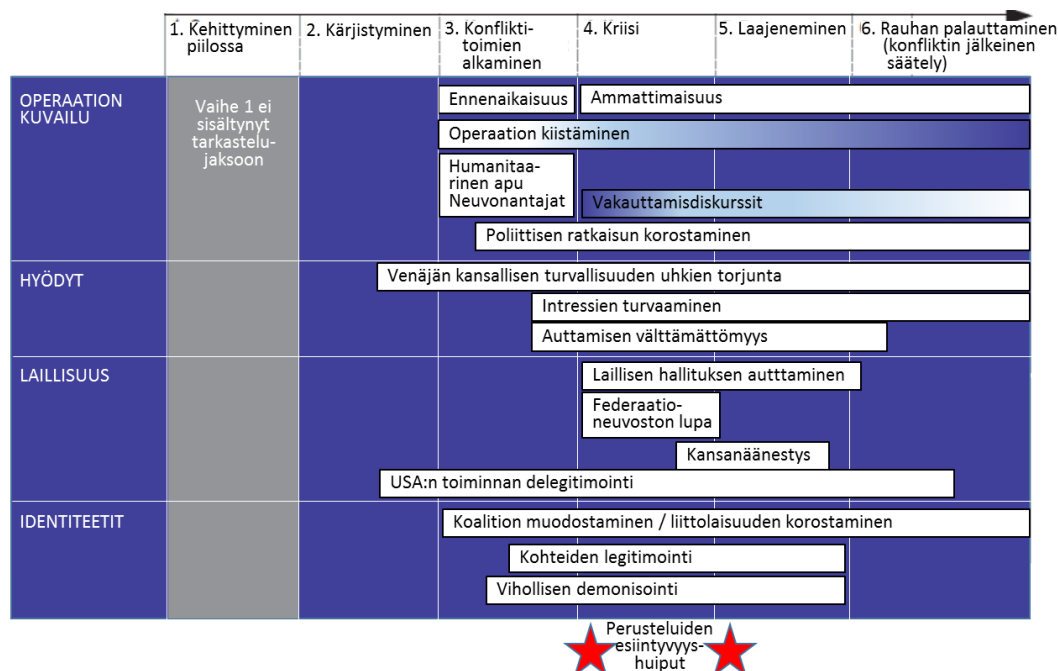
| 1. Kehittyminen piilossa | 2. Kärjistyminen | 3. Konflikti-toimien alkaminen | 4. Kriisi | 5. Laajeneminen | 6. Rauhan palauttaminen (konfliktin jälkeinen säätely) |
|---|---|---|---|---|---|

OPERAATION KUVAILU

Vaihe 1 ei sisältynyt tarkastelujaksoon

Ennenaikaisuus

Ammattimaisuus

Operaation kiistäminen

Humanitaarinen apu Neuvonantajat

Vakauttamisdiskurssit

Poliittisen ratkaisun korostaminen

HYÖDYT

Venäjän kansallisen turvallisuuden uhkien torjunta

Intressien turvaaminen

Auttamisen välttämättömyys

LAILLISUUS

Laillisen hallituksen autttaminen

Federaationeuvoston lupa

Kansanäänestys

USA:n toiminnan delegitimointi

IDENTITEETIT

Koalition muodostaminen / liittolaisuuden korostaminen

Kohteiden legitimointi

Vihollisen demonisointi

Perusteluiden esiintyvyyshuiput